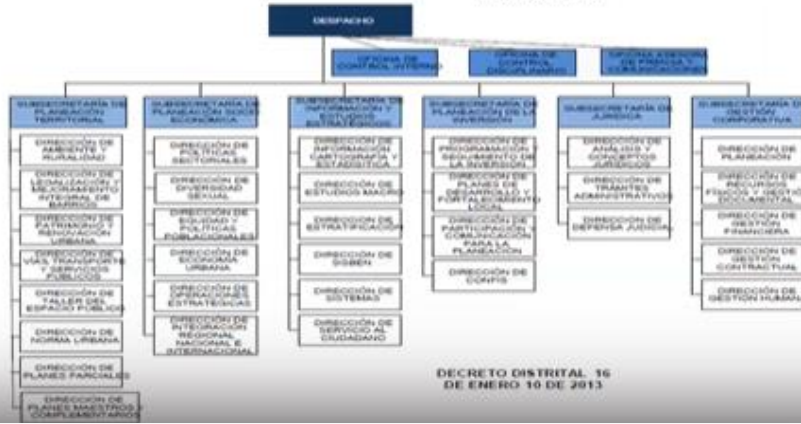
DESPACHO

OFICINA DE CONTROL INTERNO

OFICINA DE CONTROL DISCIPLINARIO

OFICINA ASESORA DE PRENSA Y COMUNICACIONES

SUBSECRETARÍA DE PLANEACIÓN TERRITORIAL

DIRECCIÓN DE AMBIENTE Y RURALIDAD

DIRECCIÓN DE LEGALIZACIÓN Y MEJORAMIENTO INTEGRAL DE BARRIOS

DIRECCIÓN DE PATRIMONIO Y RENOVACIÓN URBANA

DIRECCIÓN DE VÍAS, TRANSPORTE Y SERVICIOS PÚBLICOS

DIRECCIÓN DE TALLER DEL ESPACIO PÚBLICO

DIRECCIÓN DE NORMA URBANA

DIRECCIÓN DE PLANES PARCIALES

DIRECCIÓN DE PLANES MAESTROS Y COMPLEMENTARIOS

SUBSECRETARÍA DE PLANEACIÓN SOCIOECONÓMICA

DIRECCIÓN DE POLÍTICAS SECTORIALES

DIRECCIÓN DE DIVERSIDAD SEXUAL

DIRECCIÓN DE EQUIDAD Y POLÍTICAS POBLACIONALES

DIRECCIÓN DE ECONOMÍA URBANA

DIRECCIÓN DE OPERACIONES ESTRATÉGICAS

DIRECCIÓN DE INTEGRACIÓN REGIONAL NACIONAL E INTERNACIONAL

SUBSECRETARÍA DE INFORMACIÓN Y ESTUDIOS ESTRATÉGICOS

DIRECCIÓN DE INFORMACIÓN, CARTOGRAFÍA Y ESTADÍSTICA

DIRECCIÓN DE ESTUDIOS MACRO

DIRECCIÓN DE ESTRATIFICACIÓN

DIRECCIÓN DE SISBEN

DIRECCIÓN DE SISTEMAS

DIRECCIÓN DE SERVICIO AL CIUDADANO

SUBSECRETARÍA DE PLANEACIÓN DE LA INVERSIÓN

DIRECCIÓN DE PROGRAMACIÓN Y SEGUIMIENTO DE LA INVERSIÓN

DIRECCIÓN DE PLANES DE DESARROLLO Y FORTALECIMIENTO LOCAL

DIRECCIÓN DE PARTICIPACIÓN Y COMUNICACIÓN PARA LA PLANEACIÓN

DIRECCIÓN DE CONFIS

SUBSECRETARÍA JURÍDICA

DIRECCIÓN DE ANÁLISIS Y CONCEPTOS JURÍDICOS

DIRECCIÓN DE TRÁMITES ADMINISTRATIVOS

DIRECCIÓN DE DEFENSA JUDICIAL

SUBSECRETARÍA DE GESTIÓN CORPORATIVA

DIRECCIÓN DE PLANEACIÓN

DIRECCIÓN DE RECURSOS FÍSICOS Y GESTIÓN DOCUMENTAL

DIRECCIÓN DE GESTIÓN FINANCIERA

DIRECCIÓN DE GESTIÓN CONTRACTUAL

DIRECCIÓN DE GESTIÓN HUMANA

DECRETO DISTRITAL 16 DE ENERO 10 DE 2013